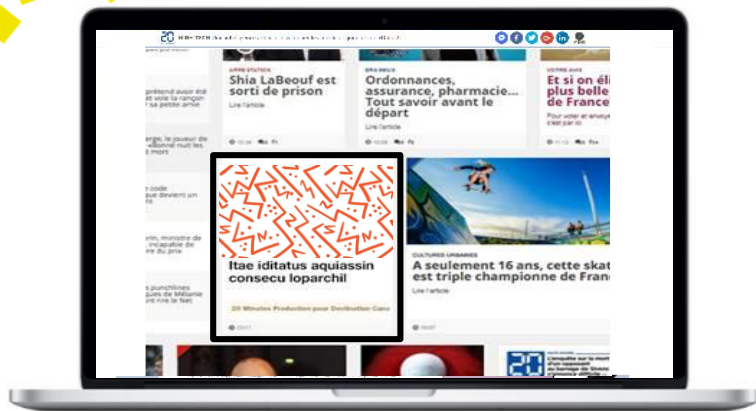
20

Shia LaBeouf est sorti de prison

Lire l'article

Ordonnances, assurance, pharmacie... Tout savoir avant le départ

Lire l'article

VOTRE AVIS

Et si on éli plus belle de France

Itae iditatus aquiassin consecu loparchil

20 Minutes Production pour Destination Canc

CULTURES URBAINES

A seulement 16 ans, cette skat est triple championne de Franc

Lire l'article

20